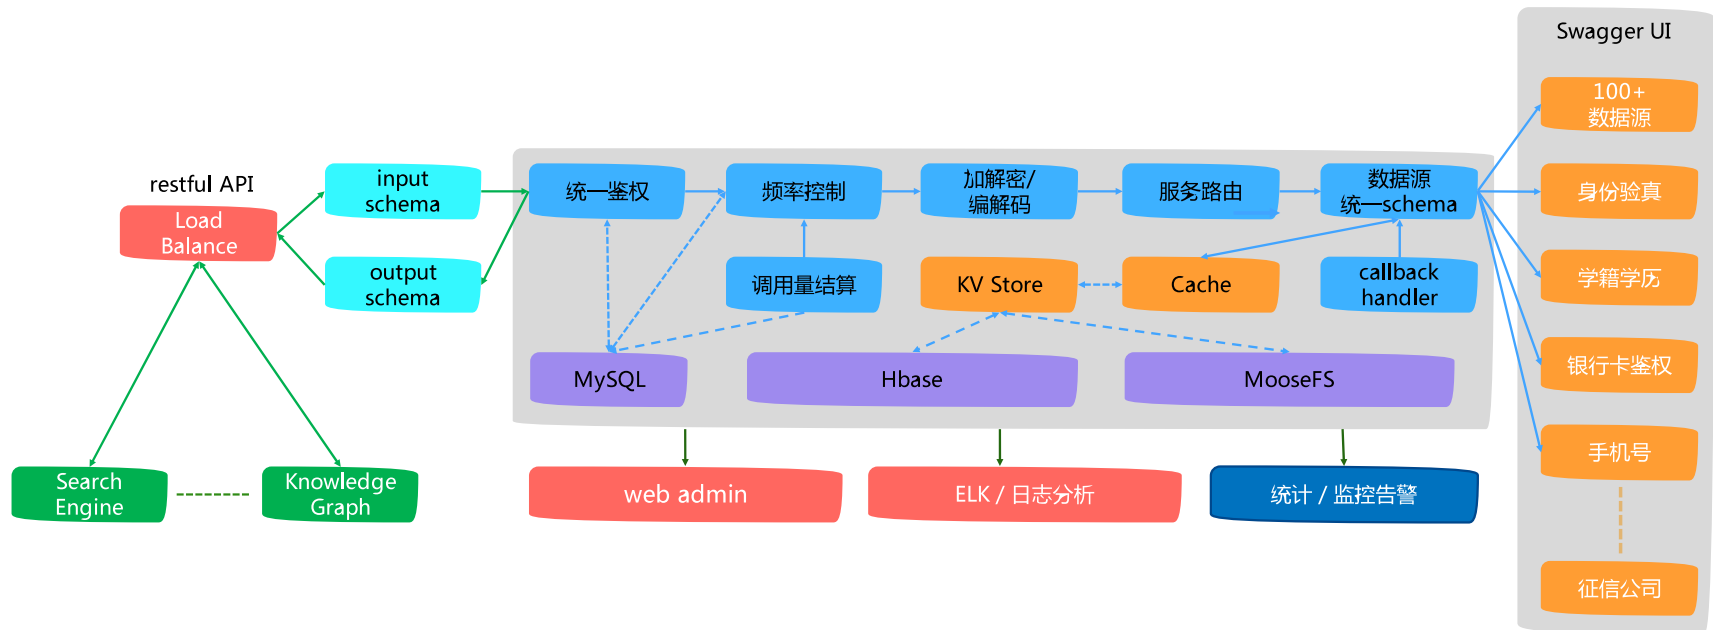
restful API

Load Balance

input schema

output schema

Search Engine

Knowledge Graph

统一鉴权

频率控制

加解密/ 编解码

服务路由

数据源 统一schema

调用量结算

KV Store

Cache

callback handler

MySQL

Hbase

MooseFS

web admin

ELK / 日志分析

统计 / 监控告警

Swagger UI

100+ 数据源

身份验真

学籍学历

银行卡鉴权

手机号

征信公司